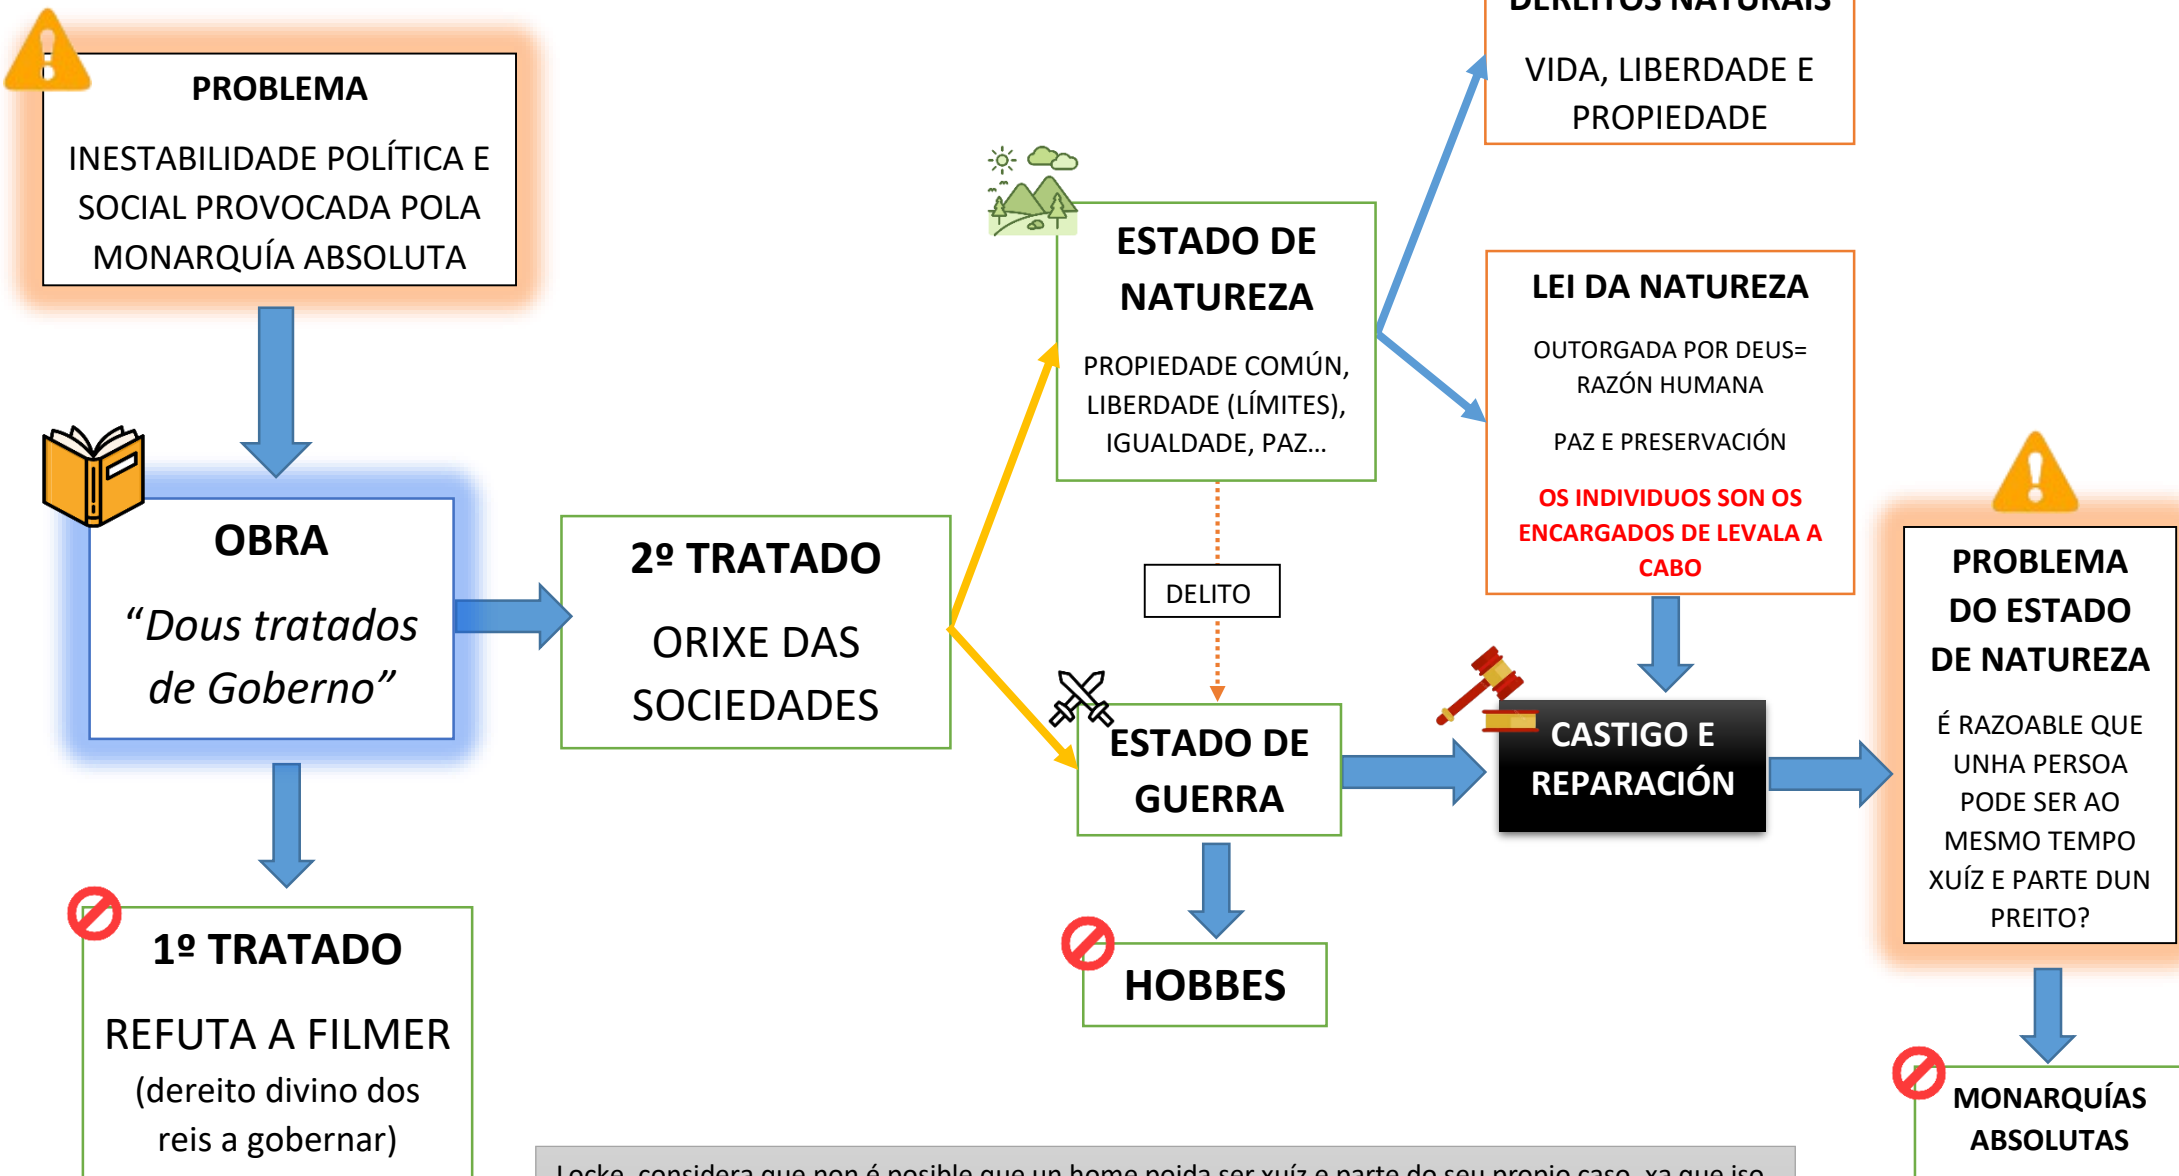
PROBLEMA

INESTABILIDADE POLÍTICA E SOCIAL PROVOCADA POLA MONARQUÍA ABSOLUTA

OBRA

“Dous tratados de Goberno”

1º TRATADO

REFUTA A FILMER

(dereito divino dos reis a gobernar)

2º TRATADO

ORIXE DAS SOCIEDADES

ESTADO DE NATUREZA

PROPIEDADE COMÚN, LIBERDADE (LÍMITES), IGUALDADE, PAZ...

DELITO

ESTADO DE GUERRA

HOBBES

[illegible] NATURAIS

VIDA, LIBERDADE E PROPIEDADE

LEI DA NATUREZA

OUTORGADA POR DEUS= RAZÓN HUMANA

PAZ E PRESERVACIÓN

OS INDIVIDUOS SON OS ENCARGADOS DE LEVALA A CABO

CASTIGO E REPARACIÓN

PROBLEMA DO ESTADO DE NATUREZA

É RAZOABLE QUE UNHA PERSOA PODE SER AO MESMO TEMPO XUÍZ E PARTE DUN PREITO?

MONARQUÍAS ABSOLUTAS

Locke considera que non é posible que un home poida ser xuíz e parte do seu propio caso, xa que iso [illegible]